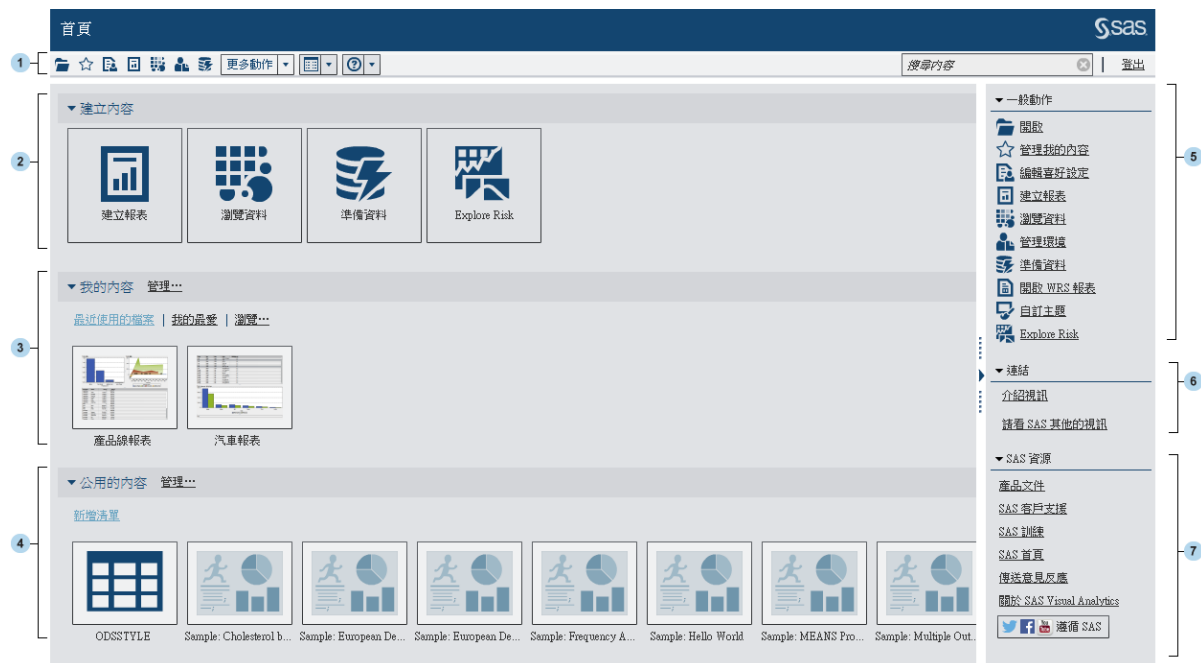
首頁

sas

1

更多動作

搜尋內容

登出

2

建立內容

建立報表

瀏覽資料

準備資料

Explore Risk

3

我的內容 管理…

最近使用的檔案 | 我的最愛 | 瀏覽…

產品線報表

汽車報表

4

公用的內容 管理…

新增清單

ODSSTYLE

Sample: Cholesterol b…

Sample: European De…

Sample: European De…

Sample: Frequency A…

Sample: Hello World

Sample: MEANS Pro…

Sample: Multiple Out…

5

一般動作

開啟

管理我的內容

編輯喜好設定

建立報表

瀏覽資料

管理環境

準備資料

開啟 WRS 報表

自訂主題

Explore Risk

6

連結

介紹視訊

請看 SAS 其他的視訊

7

SAS 資源

產品文件

SAS 客戶支援

SAS 訓練

SAS 首頁

傳送意見反應

關於 SAS Visual Analytics

追循 SAS